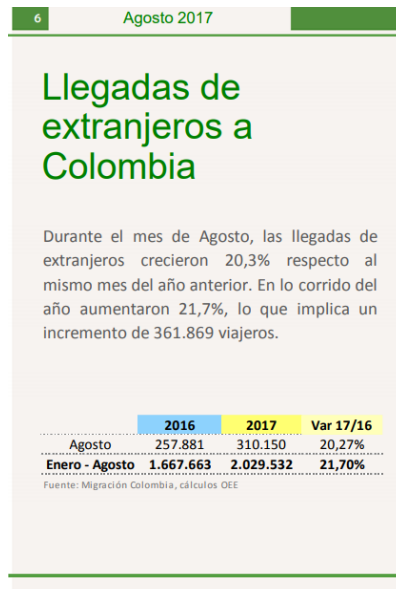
6 Agosto 2017

Llegadas de extranjeros a Colombia

Durante el mes de Agosto, las llegadas de extranjeros crecieron 20,3% respecto al mismo mes del año anterior. En lo corrido del año aumentaron 21,7%, lo que implica un incremento de 361.869 viajeros.

| | 2016 | 2017 | Var 17/16 |
|---|---|---|---|
| Agosto | 257.881 | 310.150 | 20,27% |
| Enero - Agosto | 1.667.663 | 2.029.532 | 21,70% |

Fuente: Migración Colombia, cálculos OEE